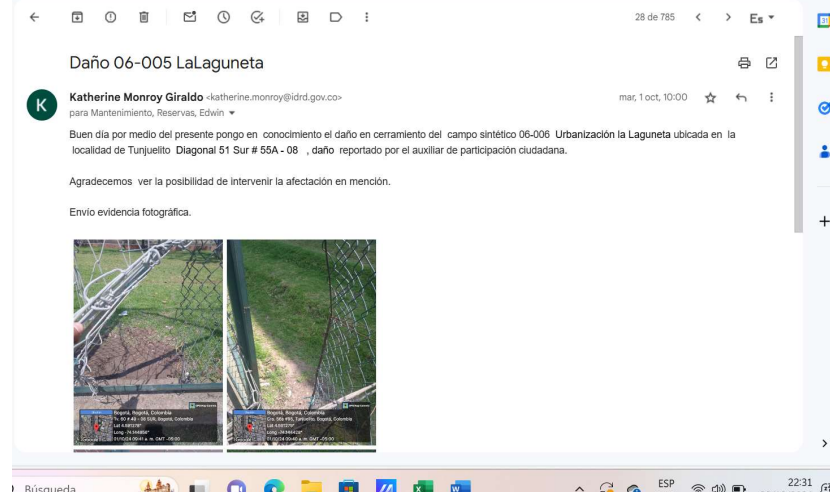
28 de 785

Es

Daño 06-005 LaLaguneta

K

Katherine Monroy Giraldo <katherine.monroy@idrd.gov.co>

para Mantenimiento, Reservas, Edwin

mar, 1 oct, 10:00

Buen día por medio del presente pongo en conocimiento el daño en cerramiento del campo sintético 06-006 **Urbanización la Laguneta** ubicada en la localidad de Tunjuelito **Diagonal 51 Sur # 55A - 08** , **daño** reportado por el auxiliar de participación ciudadana.

Agradecemos ver la posibilidad de intervenir la afectación en mención.

Envío evidencia fotográfica.

Bogotá, Bogotá, Colombia
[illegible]
Lat 4.5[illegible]
Long -74.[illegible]
01/10/24 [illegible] GMT -05:00

Bogotá, Bogotá, Colombia
Cra. 56 #51, Tunjuelito, Bogotá, Colombia
Lat 4.5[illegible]
Long -74.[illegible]
01/10/24 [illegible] GMT -05:00

Búsqueda

ESP

22:31